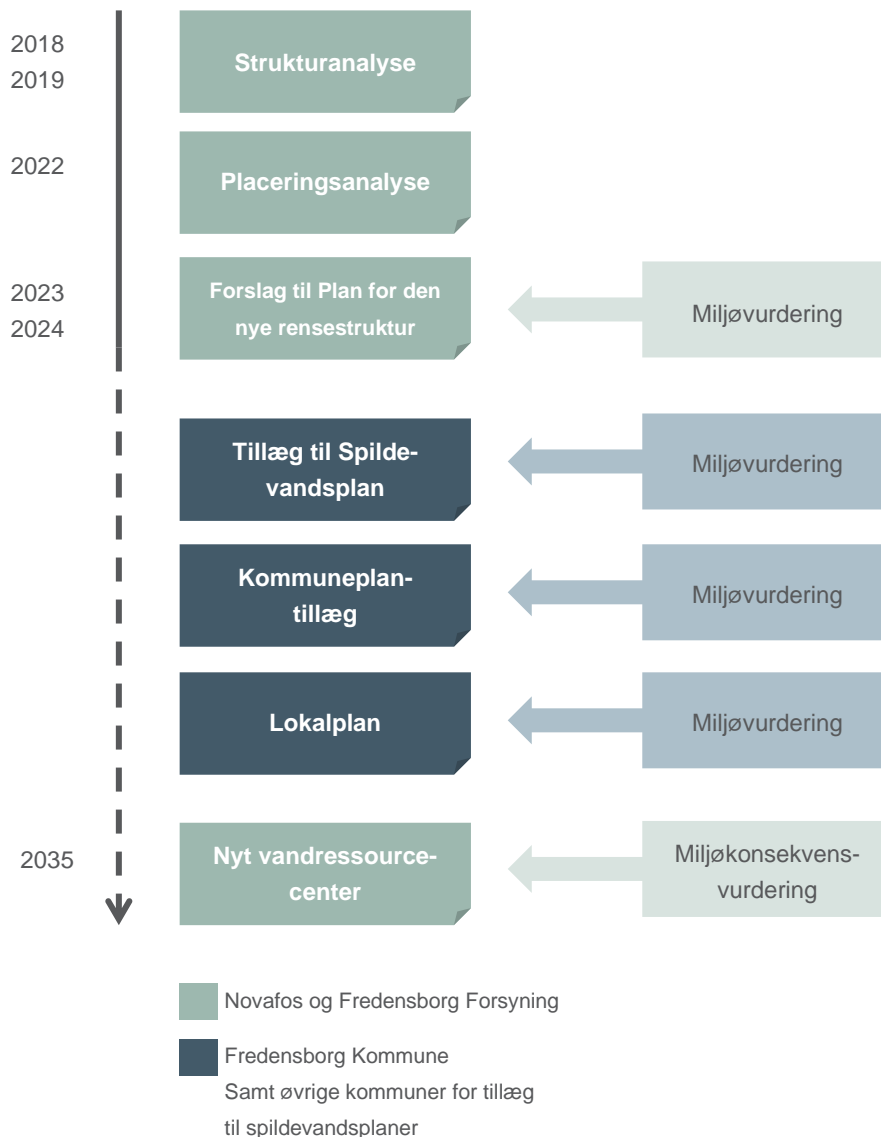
2018
2019

Strukturanalyse

2022

Placeringsanalyse

2023
2024

Forslag til Plan for den nye rensestruktur

Miljøvurdering

Tillæg til Spildevandsplan

Miljøvurdering

Kommuneplantillæg

Miljøvurdering

Lokalplan

Miljøvurdering

2035

Nyt vandressourcecenter

Miljøkonsekvensvurdering

Novafos og Fredensborg Forsyning

Fredensborg Kommune
Samt øvrige kommuner for tillæg til spildevandsplaner